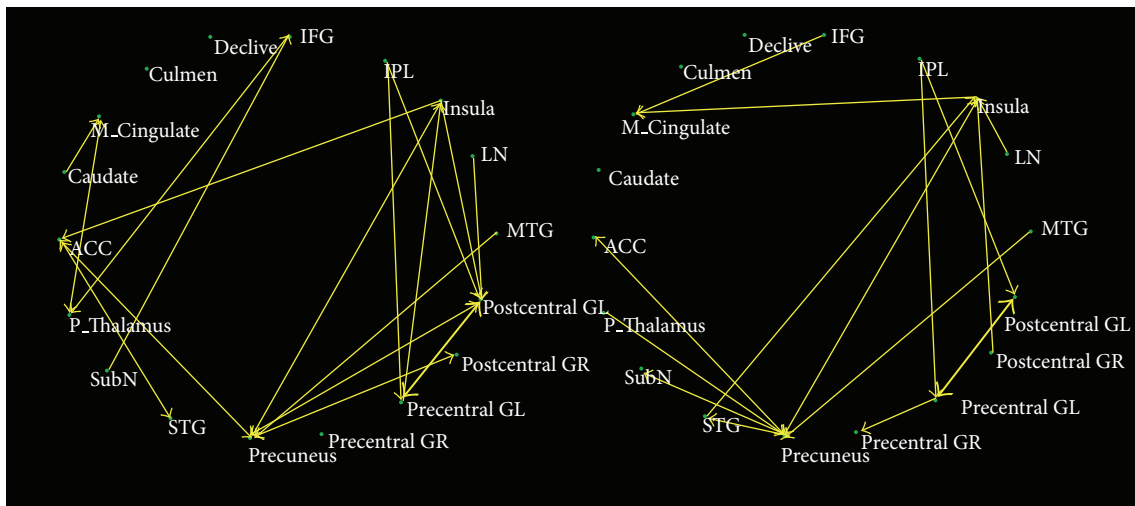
Declive
IFG
Culmen
IPL
Insula
M_Cingulate
Caudate
LN
ACC
MTG
Postcentral GL
P_Thalamus
Postcentral GR
SubN
Precentral GL
STG
Precentral GR
Precuneus

Declive
IFG
Culmen
IPL
Insula
M_Cingulate
LN
Caudate
MTG
ACC
Postcentral GL
P_Thalamus
Postcentral GR
SubN
Precentral GL
STG
Precentral GR
Precuneus